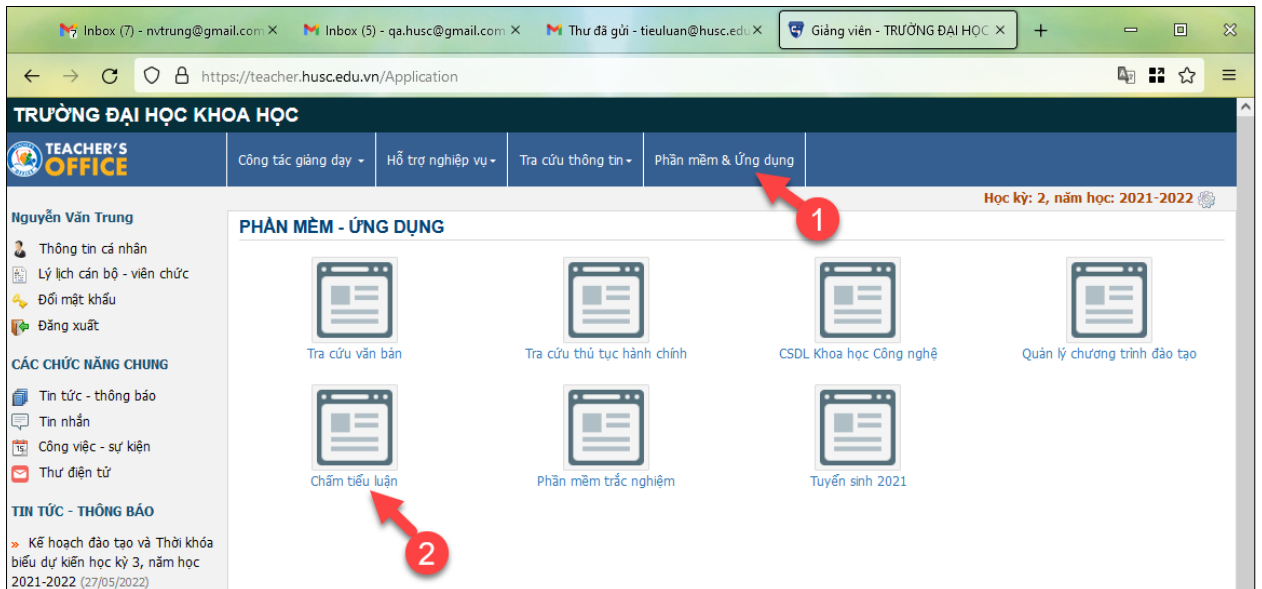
Inbox (7) - nvtrung@gmail.com ×
Inbox (5) - qa.husc@gmail.com ×
Thư đã gửi - tieuluan@husc.edu ×
Giảng viên - TRƯỜNG ĐẠI HỌC ×
+

https://teacher.husc.edu.vn/Application

TRƯỜNG ĐẠI HỌC KHOA HỌC

TEACHER'S OFFICE

Công tác giảng dạy ▾ | Hỗ trợ nghiệp vụ ▾ | Tra cứu thông tin ▾ | Phần mềm & Ứng dụng

Học kỳ: 2, năm học: 2021-2022

1

Nguyễn Văn Trung
Thông tin cá nhân
Lý lịch cán bộ - viên chức
Đổi mật khẩu
Đăng xuất

CÁC CHỨC NĂNG CHUNG
Tin tức - thông báo
Tin nhắn
Công việc - sự kiện
Thư điện tử

TIN TỨC - THÔNG BÁO
» Kế hoạch đào tạo và Thời khóa biểu dự kiến học kỳ 3, năm học 2021-2022 (27/05/2022)

PHẦN MỀM - ỨNG DỤNG

Tra cứu văn bản
Tra cứu thủ tục hành chính
CSDL Khoa học Công nghệ
Quản lý chương trình đào tạo
Chấm tiểu luận
Phần mềm trắc nghiệm
Tuyển sinh 2021

2